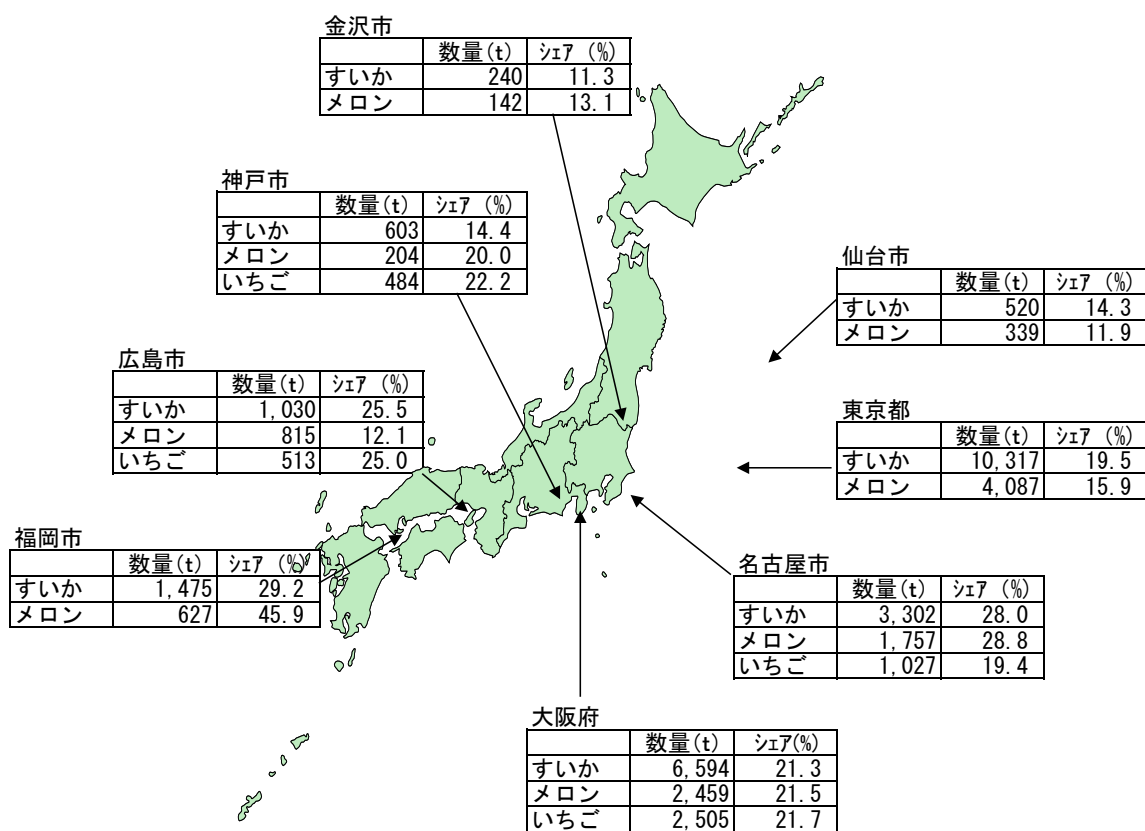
金沢市

| | 数量(t) | ｼｪｱ (%) |
|---|---|---|
| すいか | 240 | 11.3 |
| メロン | 142 | 13.1 |

神戸市

| | 数量(t) | ｼｪｱ (%) |
|---|---|---|
| すいか | 603 | 14.4 |
| メロン | 204 | 20.0 |
| いちご | 484 | 22.2 |

仙台市

| | 数量(t) | ｼｪｱ (%) |
|---|---|---|
| すいか | 520 | 14.3 |
| メロン | 339 | 11.9 |

広島市

| | 数量(t) | ｼｪｱ (%) |
|---|---|---|
| すいか | 1,030 | 25.5 |
| メロン | 815 | 12.1 |
| いちご | 513 | 25.0 |

東京都

| | 数量(t) | ｼｪｱ (%) |
|---|---|---|
| すいか | 10,317 | 19.5 |
| メロン | 4,087 | 15.9 |

福岡市

| | 数量(t) | ｼｪｱ (%) |
|---|---|---|
| すいか | 1,475 | 29.2 |
| メロン | 627 | 45.9 |

名古屋市

| | 数量(t) | ｼｪｱ (%) |
|---|---|---|
| すいか | 3,302 | 28.0 |
| メロン | 1,757 | 28.8 |
| いちご | 1,027 | 19.4 |

大阪府

| | 数量(t) | ｼｪｱ(%) |
|---|---|---|
| すいか | 6,594 | 21.3 |
| メロン | 2,459 | 21.5 |
| いちご | 2,505 | 21.7 |